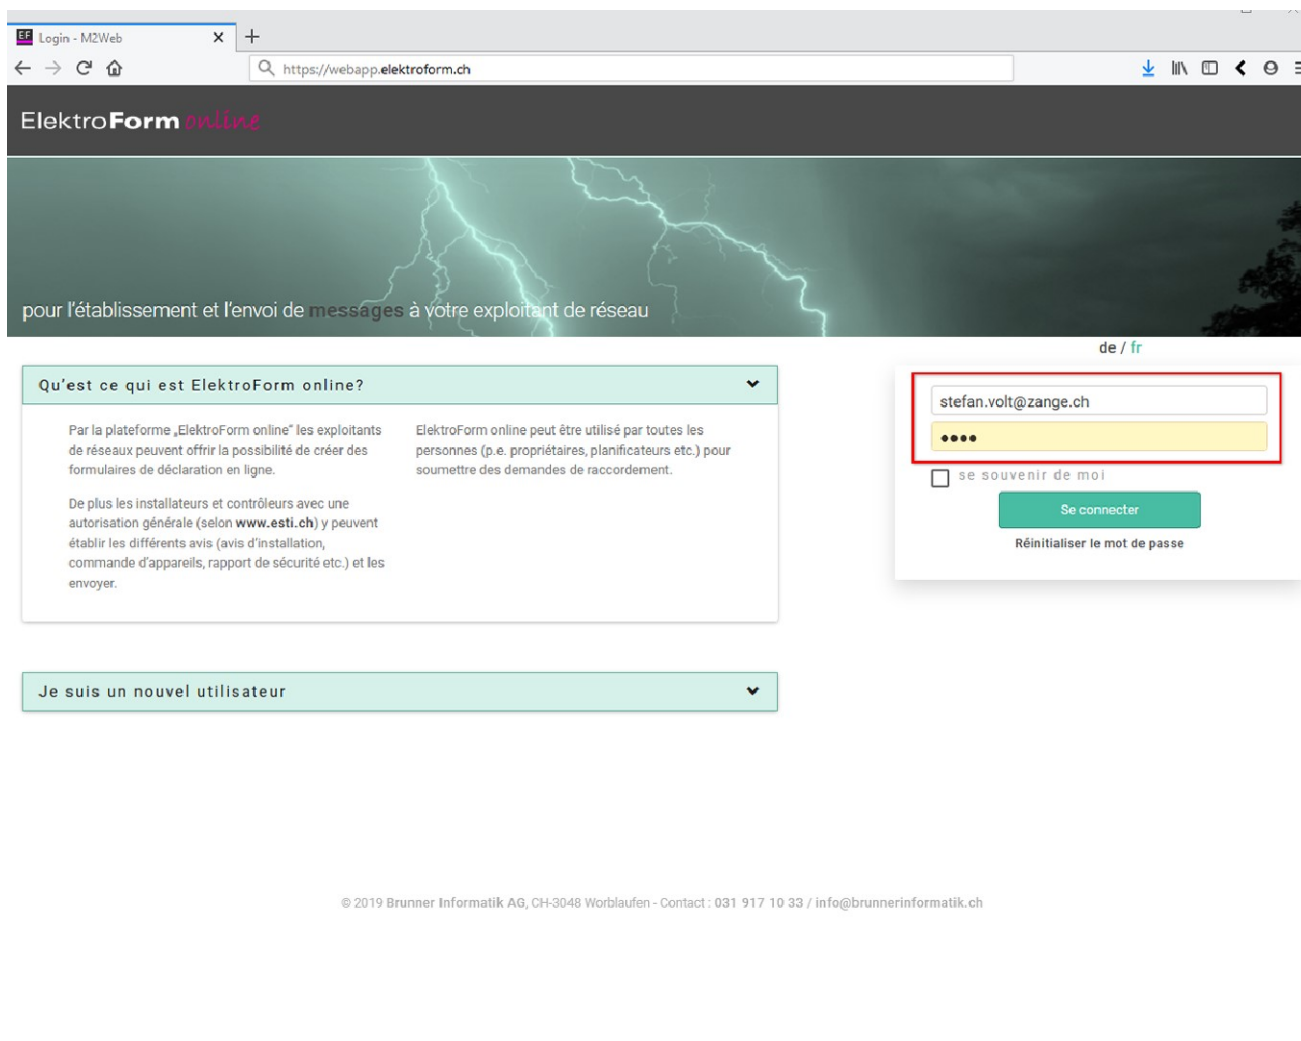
Login - M2Web

https://webapp.elektroform.ch

ElektroForm online

pour l'établissement et l'envoi de messages à votre exploitant de réseau

de / fr

Qu'est ce qui est ElektroForm online?

Par la plateforme „ElektroForm online" les exploitants de réseaux peuvent offrir la possibilité de créer des formulaires de déclaration en ligne.

De plus les installateurs et contrôleurs avec une autorisation générale (selon www.esti.ch) y peuvent établir les différents avis (avis d'installation, commande d'appareils, rapport de sécurité etc.) et les envoyer.

ElektroForm online peut être utilisé par toutes les personnes (p.e. propriétaires, planificateurs etc.) pour soumettre des demandes de raccordement.

stefan.volt@zange.ch

••••

se souvenir de moi

Se connecter

Réinitialiser le mot de passe

Je suis un nouvel utilisateur

© 2019 Brunner Informatik AG, CH-3048 Worblaufen - Contact : 031 917 10 33 / info@brunnerinformatik.ch